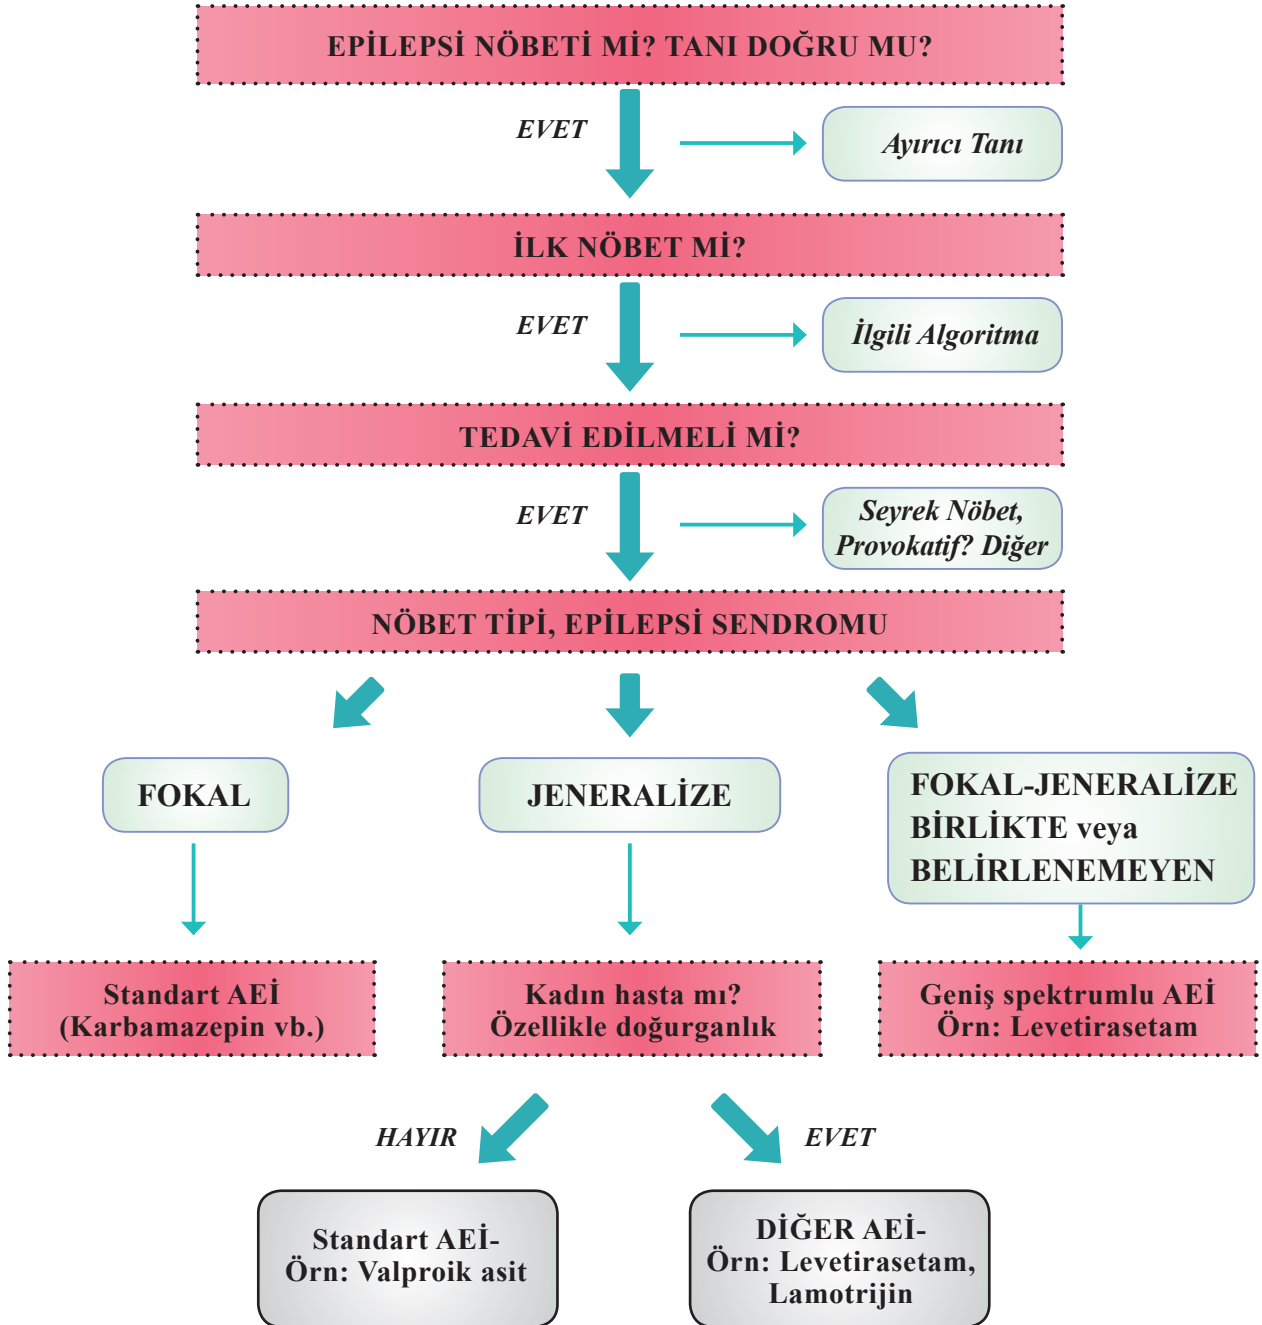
EPİLEPSİ NÖBETİ Mİ? TANI DOĞRU MU?

EVET

Ayırıcı Tanı

İLK NÖBET Mİ?

EVET

İlgili Algoritma

TEDAVİ EDİLMELİ Mİ?

EVET

Seyrek Nöbet, Provokatif? Diğer

NÖBET TİPİ, EPİLEPSİ SENDROMU

FOKAL

JENERALİZE

FOKAL-JENERALİZE BİRLİKTE veya BELİRLENEMEYEN

Standart AEİ (Karbamazepin vb.)

Kadın hasta mı? Özellikle doğurganlık

Geniş spektrumlu AEİ Örn: Levetirasetam

HAYIR

EVET

Standart AEİ- Örn: Valproik asit

DİĞER AEİ- Örn: Levetirasetam, Lamotrijin